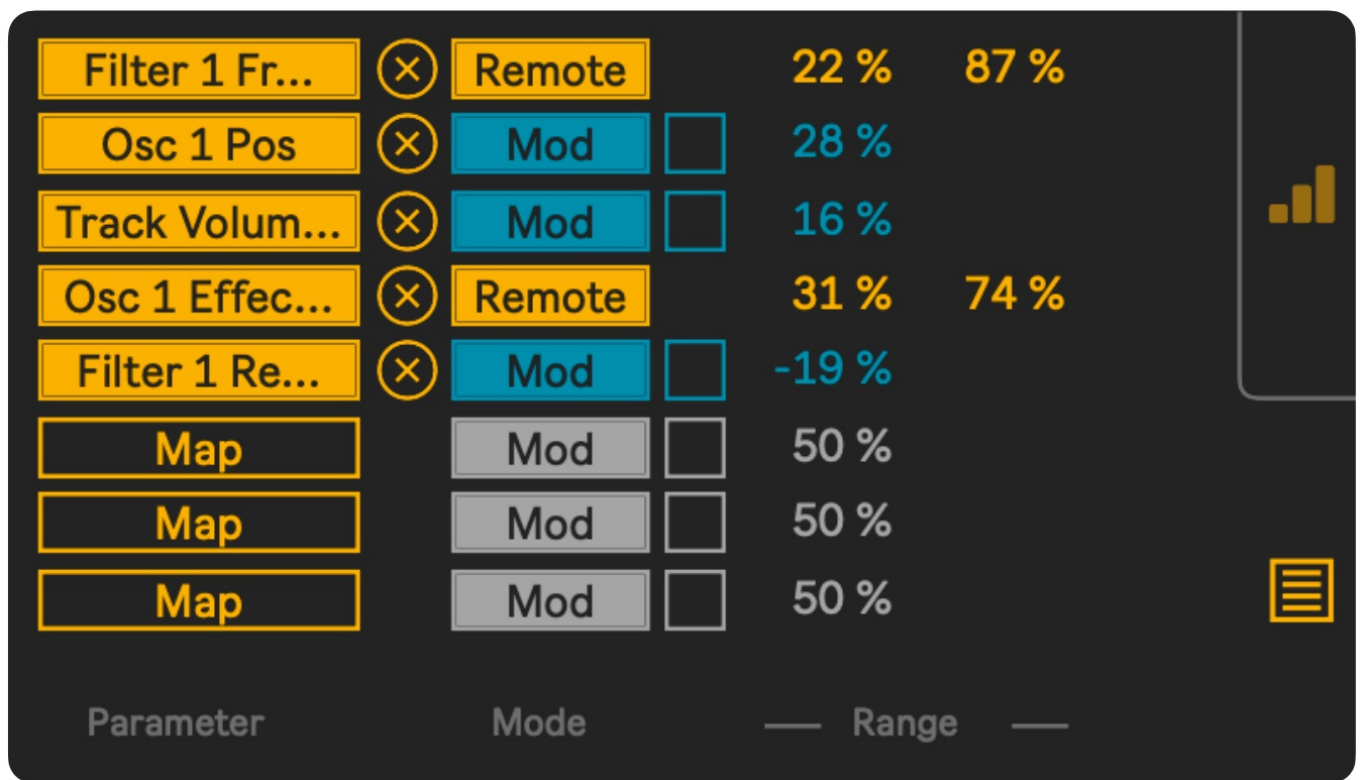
Filter 1 Fr... ⊗ Remote 22 % 87 %
Osc 1 Pos ⊗ Mod 28 %
Track Volum... ⊗ Mod 16 %
Osc 1 Effec... ⊗ Remote 31 % 74 %
Filter 1 Re... ⊗ Mod -19 %
Map Mod 50 %
Map Mod 50 %
Map Mod 50 %

Parameter Mode — Range —